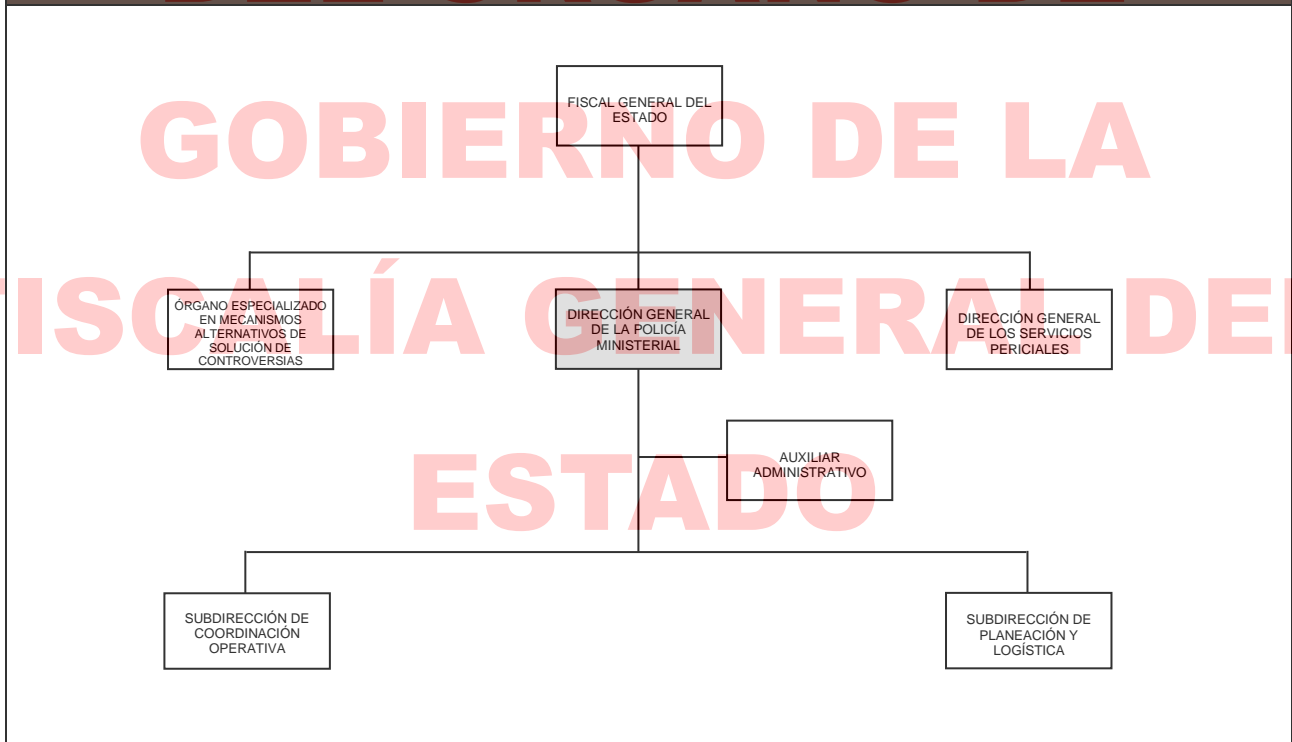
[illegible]

GOBIERNO DE LA

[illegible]ISCALÍA GENERAL DE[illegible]

ESTADO

FISCAL GENERAL DEL ESTADO

ÓRGANO ESPECIALIZADO EN MECANISMOS ALTERNATIVOS DE SOLUCIÓN DE CONTROVERSIAS

DIRECCIÓN GENERAL DE LA POLICÍA MINISTERIAL

DIRECCIÓN GENERAL DE LOS SERVICIOS PERICIALES

AUXILIAR ADMINISTRATIVO

SUBDIRECCIÓN DE COORDINACIÓN OPERATIVA

SUBDIRECCIÓN DE PLANEACIÓN Y LOGÍSTICA